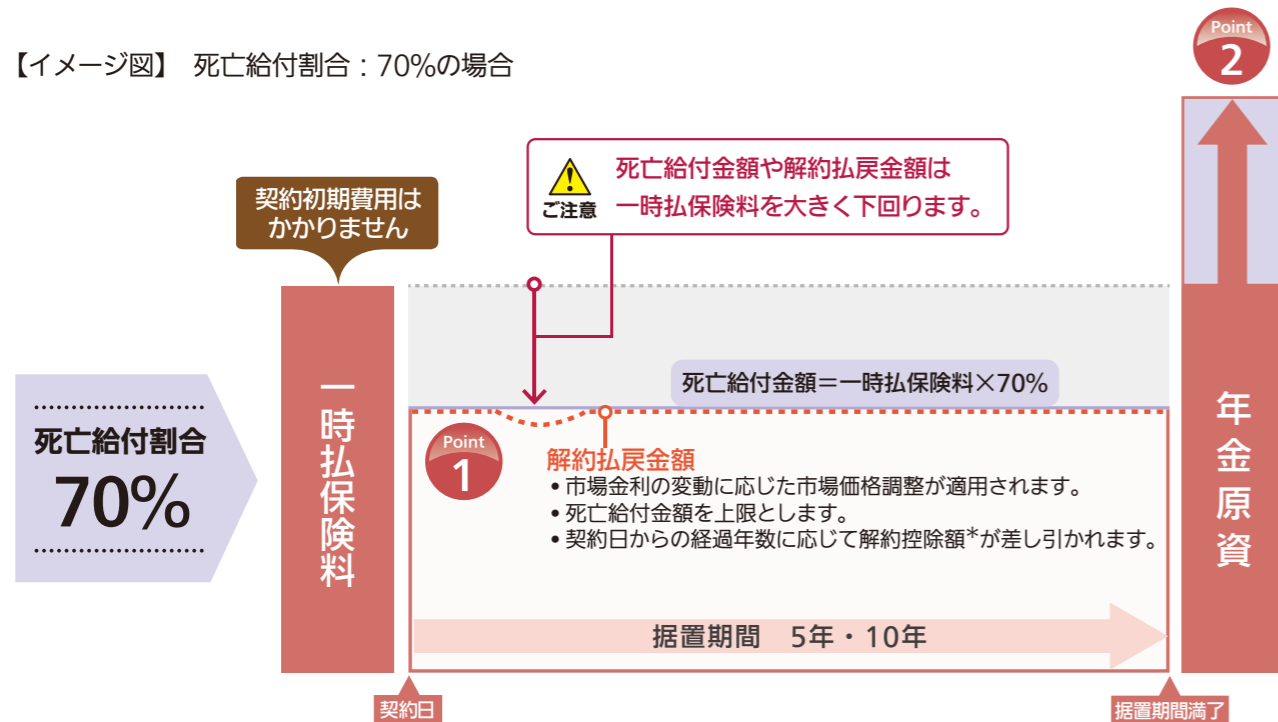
【イメージ図】 死亡給付割合：70%の場合

Point 2

ご注意 死亡給付金額や解約払戻金額は一時払保険料を大きく下回ります。

契約初期費用はかかりません

死亡給付金額＝一時払保険料×70%

死亡給付割合 70%

一時払保険料

Point 1

解約払戻金額
• 市場金利の変動に応じた市場価格調整が適用されます。
• 死亡給付金額を上限とします。
• 契約日からの経過年数に応じて解約控除額*が差し引かれます。

据置期間 5年・10年

年金原資

契約日

据置期間満了